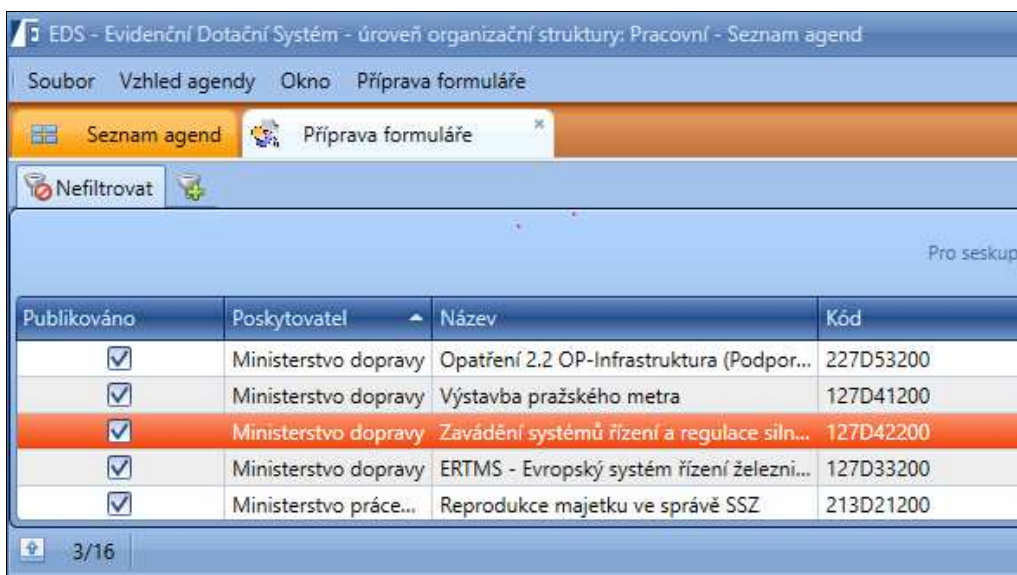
EDS - Evidenční Dotační Systém - úroveň organizační struktury: Pracovní - Seznam agend

Soubor Vzhled agendy Okno Příprava formuláře

Seznam agend Příprava formuláře ×

Nefiltrovat

Pro seskup

| Publikováno | Poskytovatel | Název | Kód |
|---|---|---|---|
| ☑ | Ministerstvo dopravy | Opatření 2.2 OP-Infrastruktura (Podpor... | 227D53200 |
| ☑ | Ministerstvo dopravy | Výstavba pražského metra | 127D41200 |
| ☑ | Ministerstvo dopravy | Zavádění systémů řízení a regulace siln... | 127D42200 |
| ☑ | Ministerstvo dopravy | ERTMS - Evropský systém řízení železni... | 127D33200 |
| ☑ | Ministerstvo práce... | Reprodukce majetku ve správě SSZ | 213D21200 |

3/16